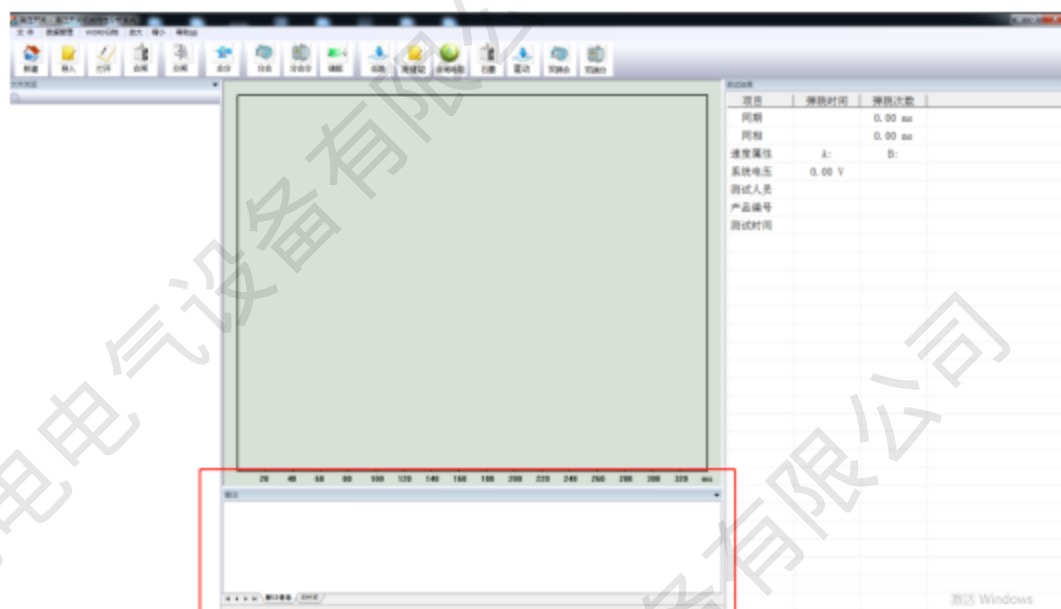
文 件　数据管理　WORD示例　放大　缩小　帮助(H)

新建　导入　打开　合闸　分闸　启动　分合　分合分　辅助　低电　弹跳　绝缘电阻　归零　重动　分滤合　分滤分

| 项目 | 弹跳时间 | 弹跳次数 |
|---|---|---|
| 同期 | | 0.00 ms |
| 同相 | | 0.00 ms |
| 速度属性 | A: | B: |
| 系统电压 | 0.00 V | |
| 测试人员 | | |
| 产品编号 | | |
| 测试时间 | | |

20 40 60 80 100 120 140 160 180 200 220 240 260 280 300 320 ms

电电气设备有限公司

备有限公司

激活 Windows